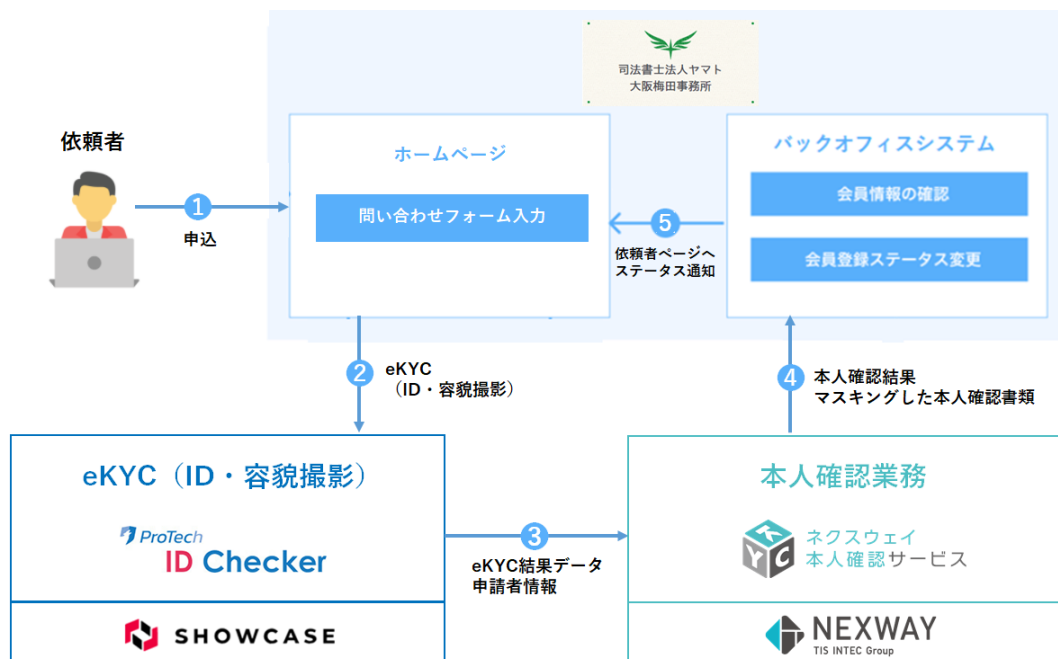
司法書士法人ヤマト
大阪梅田事務所

依頼者

1
申込

ホームページ

問い合わせフォーム入力

5
依頼者ページへ
ステータス通知

バックオフィスシステム

会員情報の確認

会員登録ステータス変更

2
eKYC
（ID・容貌撮影）

4
本人確認結果
マスキングした本人確認書類

eKYC（ID・容貌撮影）

ProTech
ID Checker

3
eKYC結果データ
申請者情報

本人確認業務

ネクスウェイ
本人確認サービス

SHOWCASE

NEXWAY
TIS INTEC Group